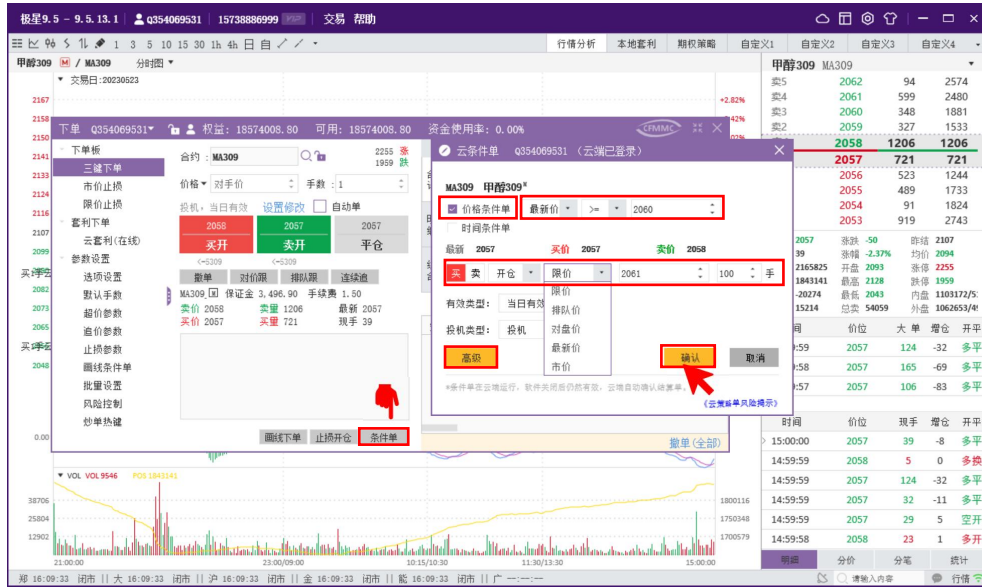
极星9.5 － 9.5.13.1 Q354069531 15738886999 交易 帮助

1 3 5 10 15 30 1h 4h 日 自

行情分析 本地套利 期权策略 自定义1 自定义2 自定义3 自定义4

甲醇309 M / MA309 分时图

交易日:20230523

2167 2158 2150 2141 2133 2124 2116 2107 2099 2090 2082 2073 2065 2056 2048

+2.82%

下单 Q354069531 权益: 18574008.80 可用: 18574008.80 资金使用率: 0.00%

下单板
三键下单
市价止损
限价止损
套利下单
云套利(在线)
参数设置
选项设置
默认手数
超价参数
追价参数
止损参数
画线条件单
批量设置
风险控制
炒单热键

合约 MA309 2255 涨 1959 跌
价格 对手价 手数 1
投机,当日有效 设置修改 自动单
2058 买开 2057 卖开 2057 平仓
<=5309 <=5309
撤单 对价跟 排队跟 连续追
MA309 保证金 3,496.90 手续费 1.50
卖价 2058 卖量 1206 最新 2057
买价 2057 买量 721 现手 39

画线下单 止损开仓 条件单

云条件单 Q354069531 (云端已登录)

MA309 甲醇309
价格条件单 最新价 >= 2060
时间条件单
最新 2057 买价 2057 卖价 2058
买 卖 开仓 限价 2061 100 手
限价
排队价
对盘价
最新价
市价
有效类型: 当日有效
投机类型: 投机
高级 确认 取消
*条件单在云端运行,软件关闭后仍然有效,云端自动确认送复单。
《云策略单风险揭示》

撤单(全部)

0.00

VOL VOL 9546 POS 1843141
38706 25804 12902
1800116 1750348 1700579
21:00:00 23:00/09:00 10:15/10:30 11:30/13:30 15:00

甲醇309 MA309
卖5 2062 94 2574
卖4 2061 599 2480
卖3 2060 348 1881
卖2 2059 327 1533
卖1 2058 1206 1206
买1 2057 721 721
买2 2056 523 1244
买3 2055 489 1733
买4 2054 91 1824
买5 2053 919 2743

2057 涨跌 -50 昨结 2107
39 涨幅 -2.37% 均价 2094
2165825 开盘 2093 涨停 2255
1843141 最高 2128 跌停 1959
-20274 最低 2043 内盘 1103172/5
15214 总买 54059 外盘 1062653/4

时间 价位 大单 增仓 开平
14:59:59 2057 124 -32 多平
14:59:58 2057 165 -69 多平
14:59:57 2057 106 -83 多平

时间 价位 现手 增仓 开平
15:00:00 2057 39 -8 多平
14:59:59 2058 5 0 多换
14:59:59 2057 124 -32 多平
14:59:59 2057 32 -11 多平
14:59:59 2057 29 5 空开
14:59:58 2058 23 1 多开

明细 分价 分笔 统计

郑 16:09:33 闭市 || 大 16:09:33 闭市 || 上 16:09:33 闭市 || 金 16:09:33 闭市 || 能 16:09:33 闭市 || 广 --:--:--

请输入内容 行情